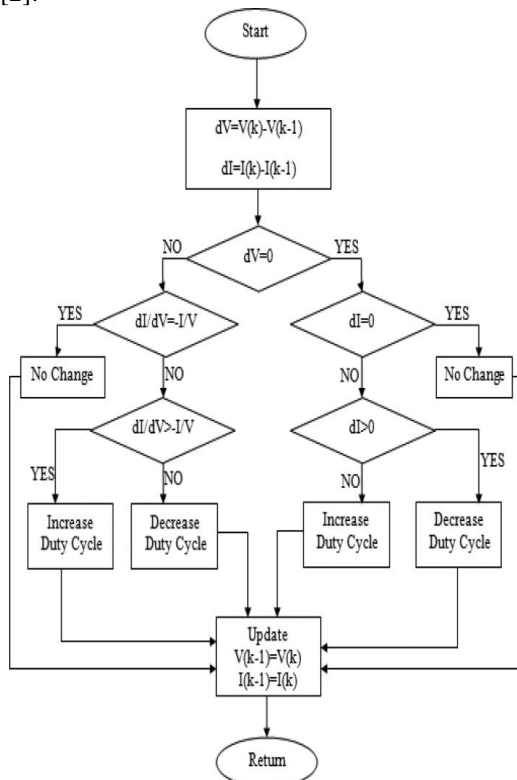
[2].

Start

dV=V(k)-V(k-1)

dI=I(k)-I(k-1)

NO

dV=0

YES

YES

dI/dV=-I/V

dI=0

YES

No Change

NO

NO

No Change

dI/dV>-I/V

dI>0

YES

NO

NO

YES

Increase Duty Cycle

Decrease Duty Cycle

Increase Duty Cycle

Decrease Duty Cycle

Update
V(k-1)=V(k)
I(k-1)=I(k)

Return